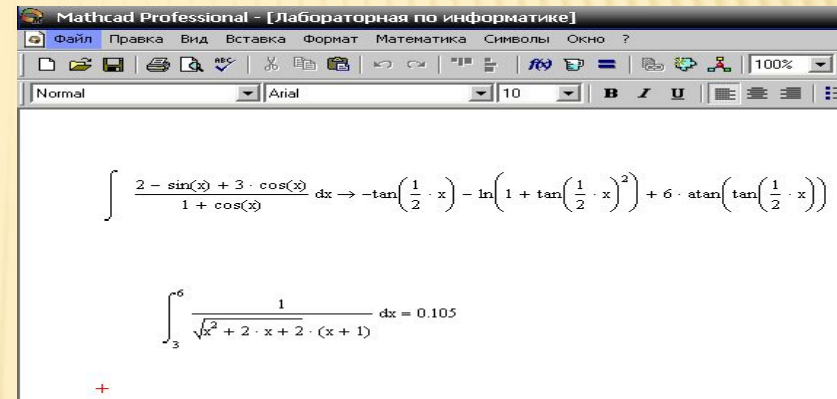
Mathcad Professional - [Лабораторная по информатике]

Файл Правка Вид Вставка Формат Математика Символы Окно ?

100%

Normal Arial 10 B I U

$\int \frac{2 - \sin(x) + 3 \cdot \cos(x)}{1 + \cos(x)} dx \rightarrow -\tan\left(\frac{1}{2} \cdot x\right) - \ln\left(1 + \tan\left(\frac{1}{2} \cdot x\right)^2\right) + 6 \cdot \operatorname{atan}\left(\tan\left(\frac{1}{2} \cdot x\right)\right)$

$\int_3^6 \frac{1}{\sqrt{x^2 + 2 \cdot x + 2} \cdot (x + 1)} dx = 0.105$

+